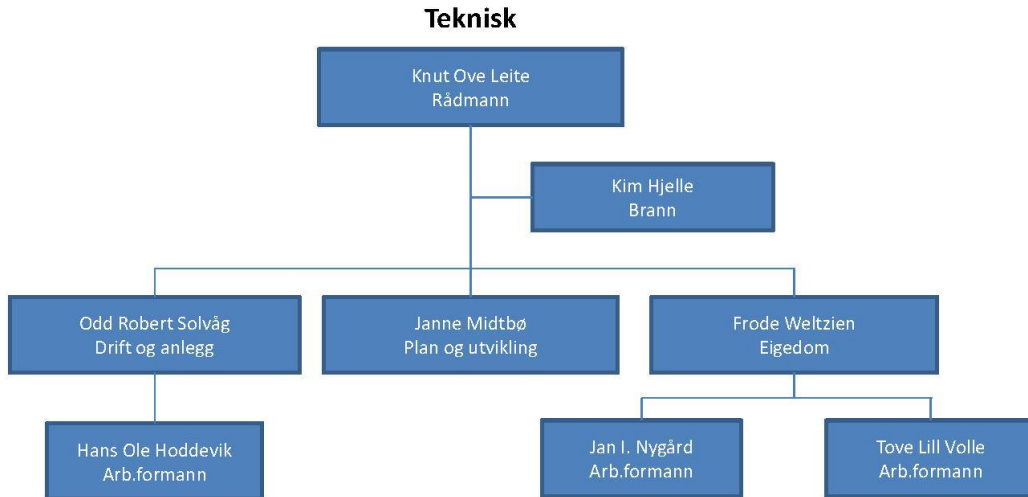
Teknisk

Knut Ove Leite
Rådmann

Kim Hjelle
Brann

Odd Robert Solvåg
Drift og anlegg

Janne Midtbø
Plan og utvikling

Frode Weltzien
Eigedom

Hans Ole Hoddevik
Arb.formann

Jan I. Nygård
Arb.formann

Tove Lill Volle
Arb.formann